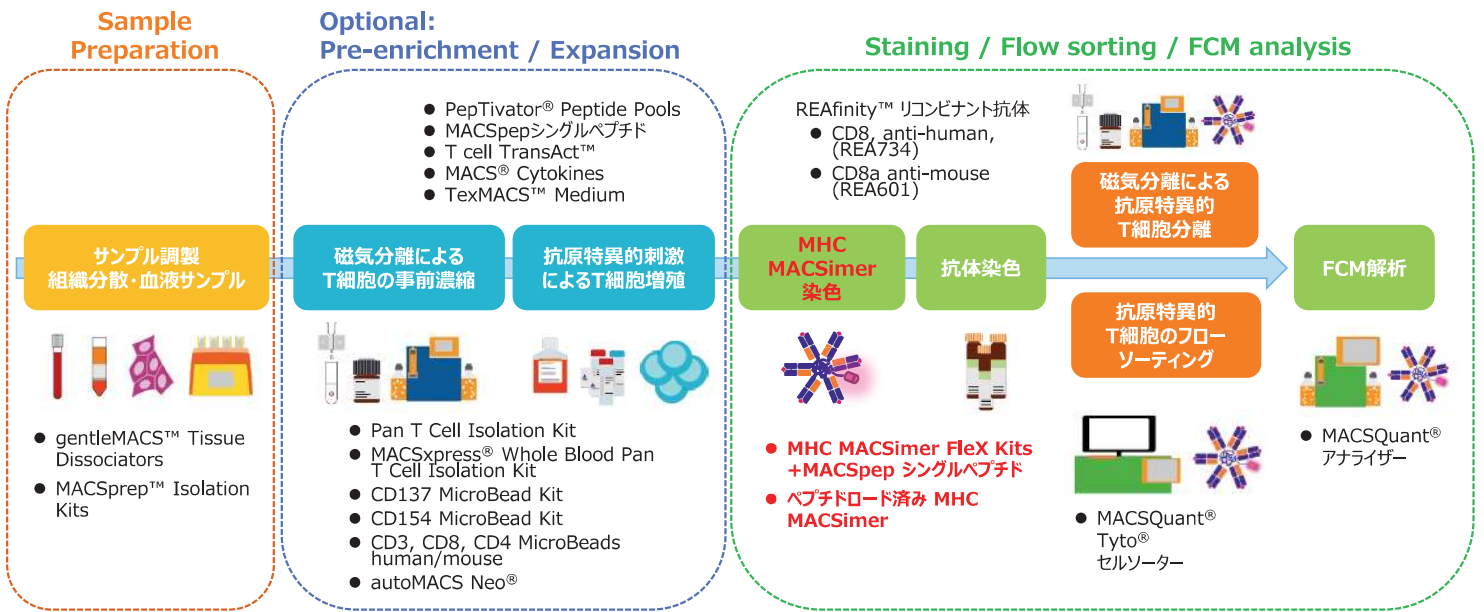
Sample Preparation

サンプル調製
組織分散・血液サンプル

● gentleMACS™ Tissue Dissociators
● MACSprep™ Isolation Kits

Optional:
Pre-enrichment / Expansion

● PepTivator® Peptide Pools
● MACSpepシングルペプチド
● T cell TransAct™
● MACS® Cytokines
● TexMACS™ Medium

磁気分離による
T細胞の事前濃縮

抗原特異的刺激
によるT細胞増殖

● Pan T Cell Isolation Kit
● MACSxpress® Whole Blood Pan T Cell Isolation Kit
● CD137 MicroBead Kit
● CD154 MicroBead Kit
● CD3, CD8, CD4 MicroBeads human/mouse
● autoMACS Neo®

Staining / Flow sorting / FCM analysis

REAfinity™ リコンビナント抗体
● CD8, anti-human, (REA734)
● CD8a anti-mouse (REA601)

MHC
MACSimer
染色

抗体染色

● MHC MACSimer FleX Kits +MACSpep シングルペプチド
● ペプチドロード済み MHC MACSimer

磁気分離による
抗原特異的
T細胞分離

抗原特異的
T細胞のフロー
ソーティング

● MACSQuant® Tyto® セルソーター

FCM解析

● MACSQuant® アナライザー